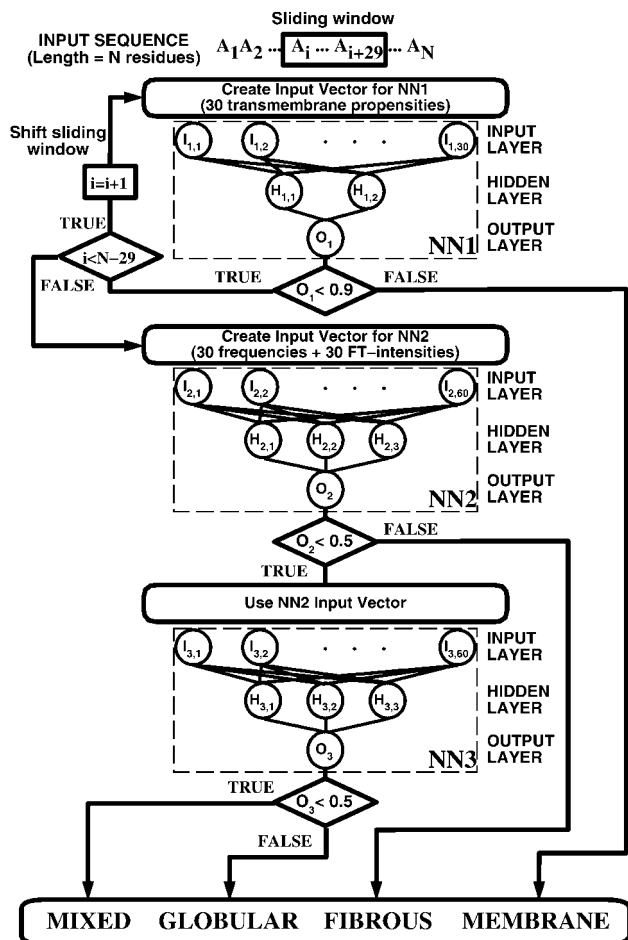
Sliding window

INPUT SEQUENCE (Length = N residues)

$A_1 A_2 \ldots A_i \ldots A_{i+29} \ldots A_N$

Create Input Vector for NN1 (30 transmembrane propensities)

Shift sliding window

$i=i+1$

INPUT LAYER

$I_{1,1}$ $I_{1,2}$ . . . . $I_{1,30}$

HIDDEN LAYER

$H_{1,1}$ $H_{1,2}$

OUTPUT LAYER

$O_1$

NN1

TRUE

$i<N-29$

FALSE

TRUE

$O_1 < 0.9$

FALSE

Create Input Vector for NN2 (30 frequencies + 30 FT–intensities)

INPUT LAYER

$I_{2,1}$ $I_{2,2}$ . . . . $I_{2,60}$

HIDDEN LAYER

$H_{2,1}$ $H_{2,2}$ $H_{2,3}$

OUTPUT LAYER

$O_2$

NN2

FALSE

$O_2 < 0.5$

TRUE

Use NN2 Input Vector

INPUT LAYER

$I_{3,1}$ $I_{3,2}$ . . . . $I_{3,60}$

HIDDEN LAYER

$H_{3,1}$ $H_{3,2}$ $H_{3,3}$

OUTPUT LAYER

$O_3$

NN3

TRUE

$O_3 < 0.5$

FALSE

MIXED GLOBULAR FIBROUS MEMBRANE